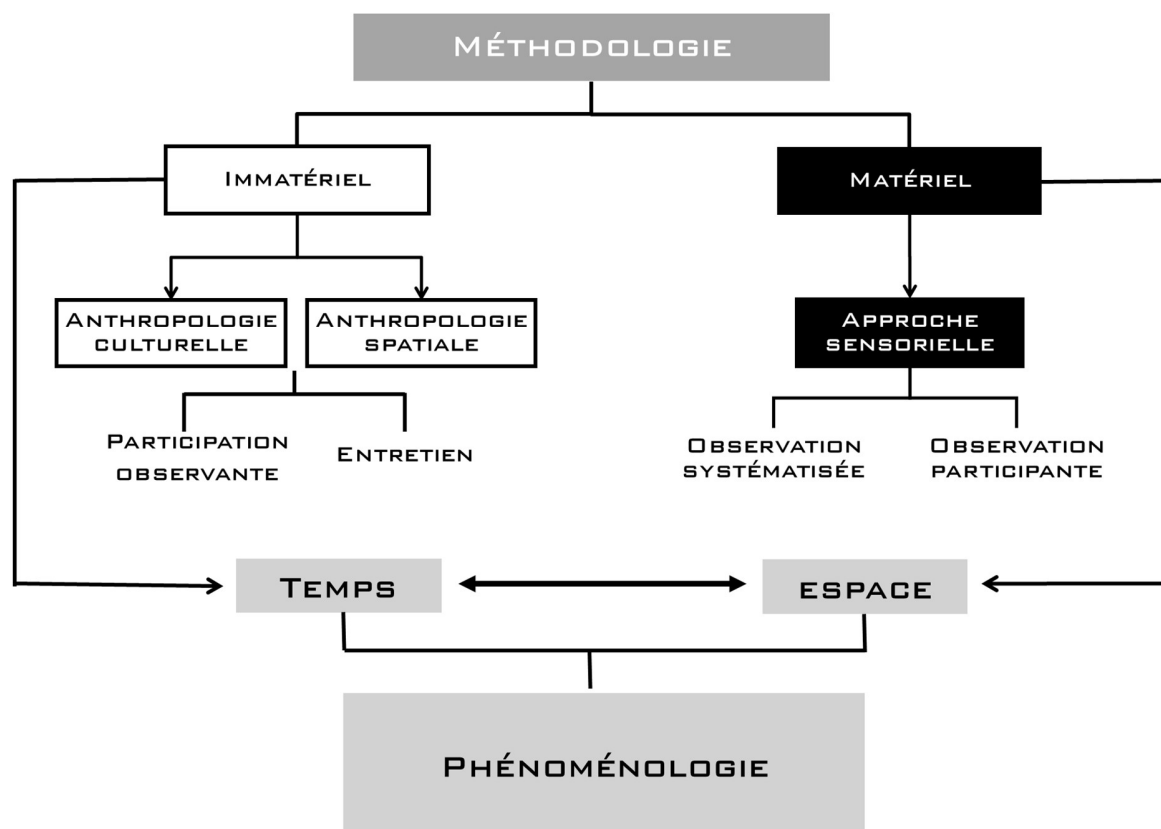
Méthodologie

Immatériel

Matériel

Anthropologie culturelle

Anthropologie spatiale

Approche sensorielle

Participation observante

Entretien

Observation systématisée

Observation participante

Temps

espace

Phénoménologie